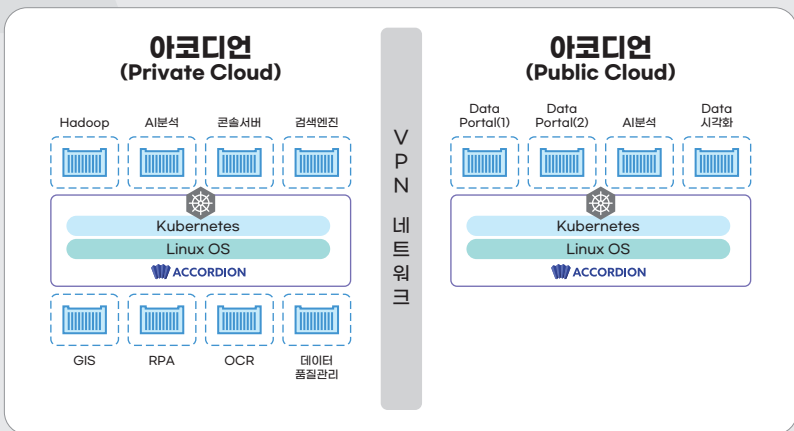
아코디언
(Private Cloud)

Hadoop
AI분석
콘솔서버
검색엔진

Kubernetes
Linux OS
ACCORDION

GIS
RPA
OCR
데이터 품질관리

VPN 네트워크

아코디언
(Public Cloud)

Data Portal(1)
Data Portal(2)
AI분석
Data 시각화

Kubernetes
Linux OS
ACCORDION